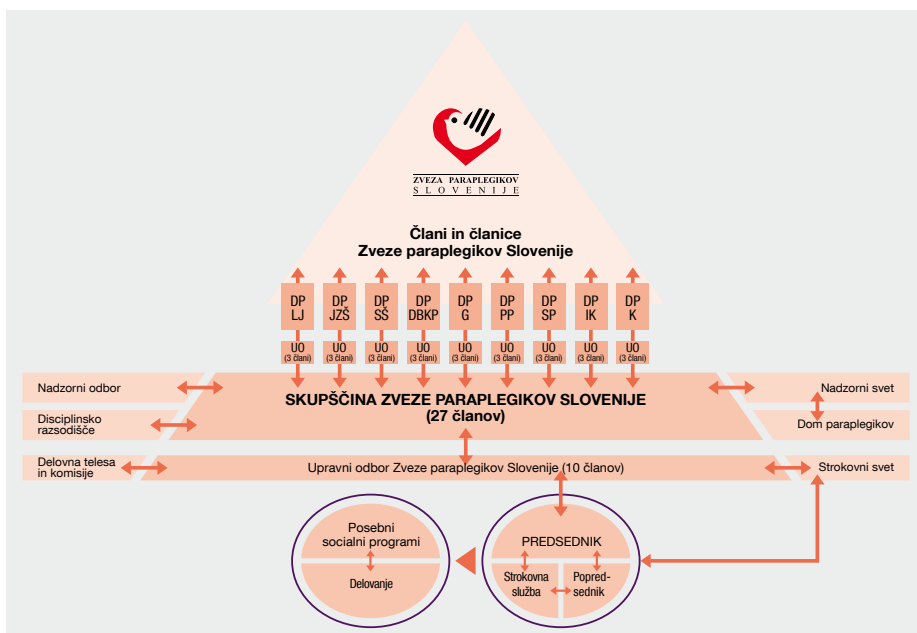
ZVEZA PARAPLEGIKOV
SLOVENIJE

Člani in članice
Zveze paraplegikov Slovenije

DP LJ
DP JZŠ
DP SŠ
DP DBKP
DP G
DP PP
DP SP
DP IK
DP K

UO (3 člani)
UO (3 člani)
UO (3 člani)
UO (3 člani)
UO (3 člani)
UO (3 člani)
UO (3 člani)
UO (3 člani)
UO (3 člani)

Nadzorni odbor

Disciplinsko razsodišče

SKUPŠČINA ZVEZE PARAPLEGIKOV SLOVENIJE
(27 članov)

Nadzorni svet

Dom paraplegikov

Delovna telesa in komisije

Upravni odbor Zveze paraplegikov Slovenije (10 članov)

Strokovni svet

Posebni socialni programi

Delovanje

PREDSEDNIK

Strokovna služba

Popredsednik